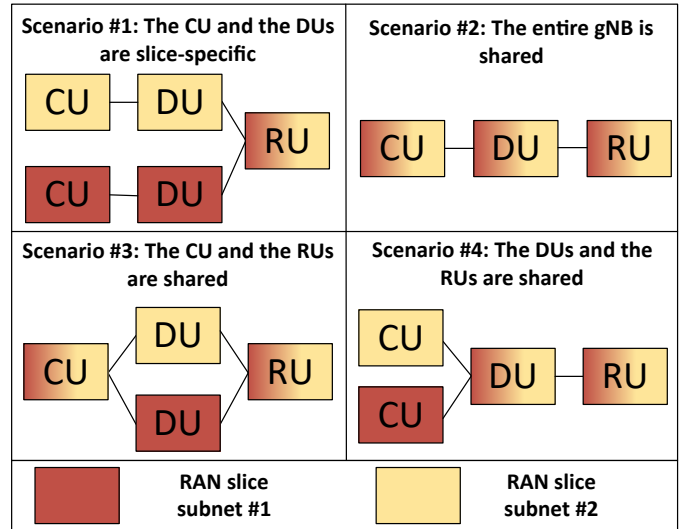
Scenario #1: The CU and the DUs are slice-specific

CU DU RU CU DU

Scenario #2: The entire gNB is shared

CU DU RU

Scenario #3: The CU and the RUs are shared

DU CU RU DU

Scenario #4: The DUs and the RUs are shared

CU DU RU CU

RAN slice subnet #1

RAN slice subnet #2